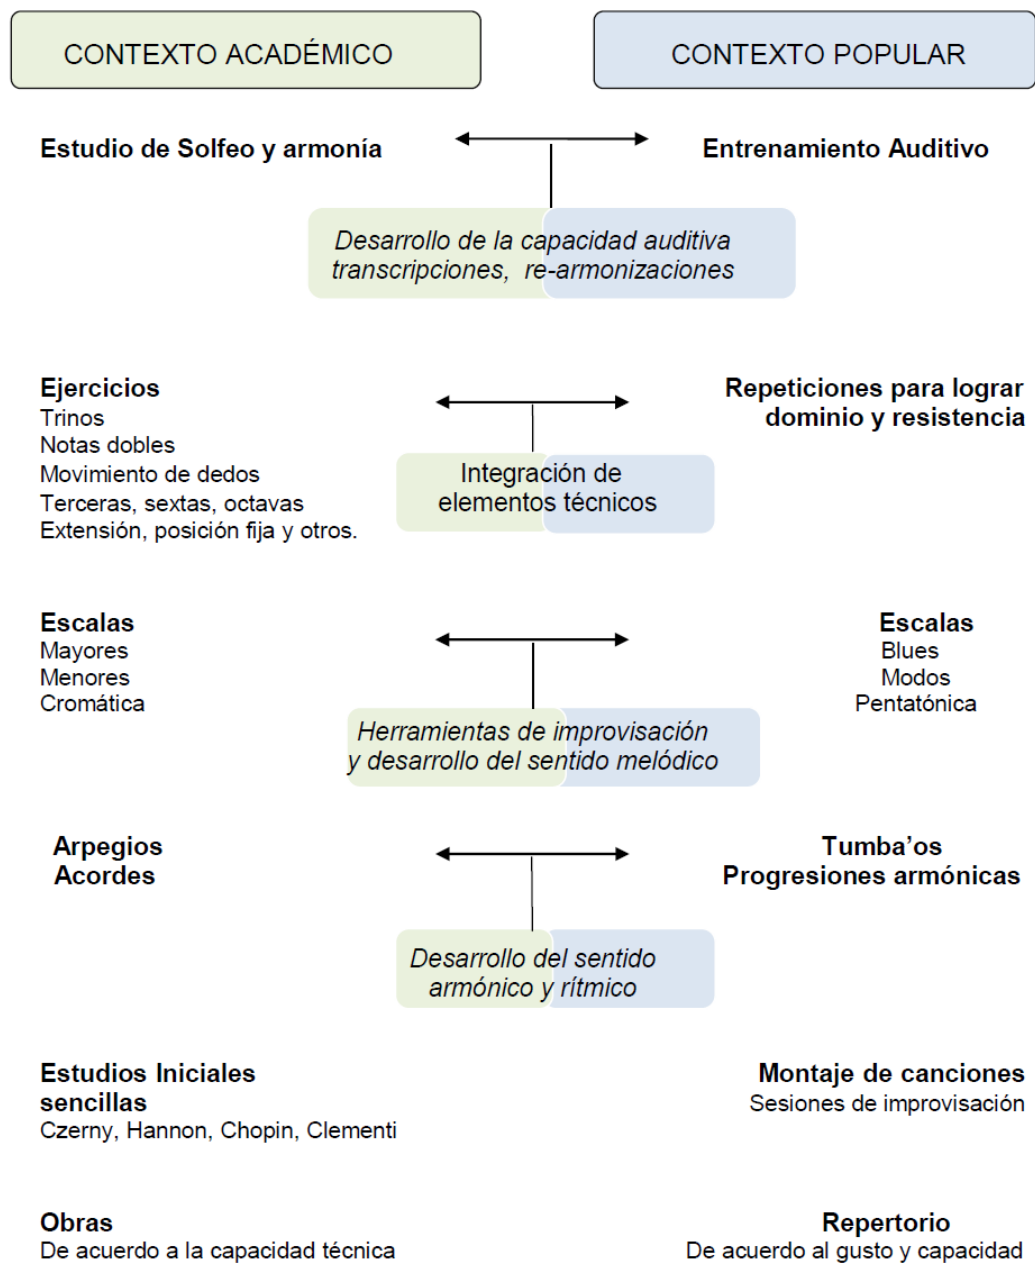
CONTEXTO ACADÉMICO

CONTEXTO POPULAR

Estudio de Solfeo y armonía

Entrenamiento Auditivo

Desarrollo de la capacidad auditiva transcripciones, re-armonizaciones

Ejercicios
Trinos
Notas dobles
Movimiento de dedos
Terceras, sextas, octavas
Extensión, posición fija y otros.

Repeticiones para lograr dominio y resistencia

Integración de elementos técnicos

Escalas
Mayores
Menores
Cromática

Escalas
Blues
Modos
Pentatónica

Herramientas de improvisación y desarrollo del sentido melódico

Arpegios
Acordes

Tumba'os
Progresiones armónicas

Desarrollo del sentido armónico y rítmico

Estudios Iniciales sencillas
Czerny, Hannon, Chopin, Clementi

Montaje de canciones
Sesiones de improvisación

Obras
De acuerdo a la capacidad técnica

Repertorio
De acuerdo al gusto y capacidad